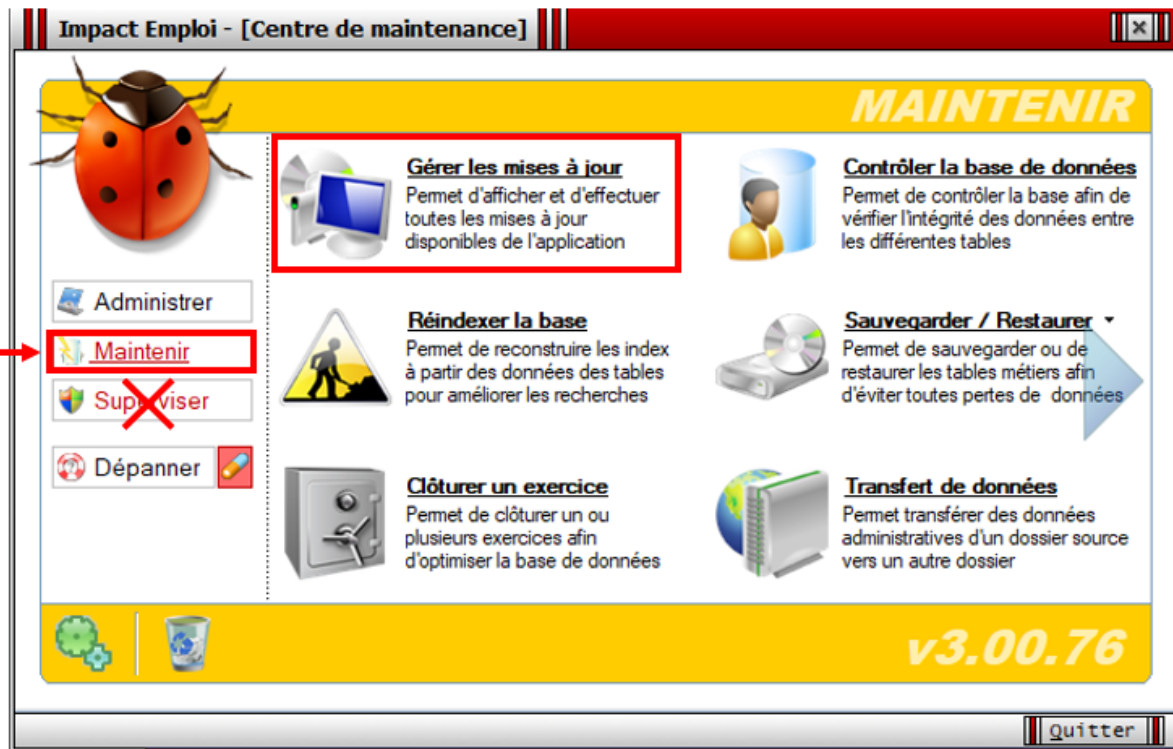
Impact Emploi - [Centre de maintenance]

MAINTENIR

Administrer

Maintenir

Superviser

Dépanner

Gérer les mises à jour
Permet d'afficher et d'effectuer toutes les mises à jour disponibles de l'application

Contrôler la base de données
Permet de contrôler la base afin de vérifier l'intégrité des données entre les différentes tables

Réindexer la base
Permet de reconstruire les index à partir des données des tables pour améliorer les recherches

Sauvegarder / Restaurer
Permet de sauvegarder ou de restaurer les tables métiers afin d'éviter toutes pertes de données

Clôturer un exercice
Permet de clôturer un ou plusieurs exercices afin d'optimiser la base de données

Transfert de données
Permet transférer des données administratives d'un dossier source vers un autre dossier

v3.00.76

Quitter